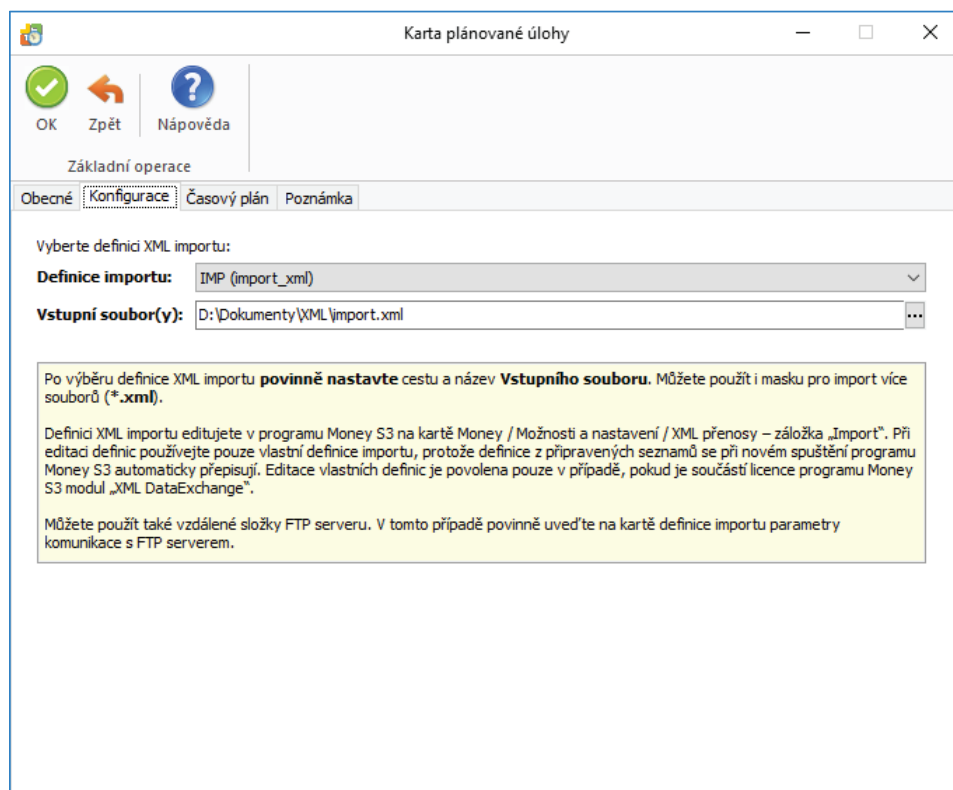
Karta plánované úlohy

OK Zpět Nápověda

Základní operace

Obecné Konfigurace Časový plán Poznámka

Vyberte definici XML importu:

**Definice importu:** IMP (import_xml)

**Vstupní soubor(y):** D:\Dokumenty\XML\import.xml ...

Po výběru definice XML importu **povinně nastavte** cestu a název **Vstupního souboru**. Můžete použít i masku pro import více souborů (***.xml**).

Definici XML importu editujete v programu Money S3 na kartě Money / Možnosti a nastavení / XML přenosy – záložka „Import". Při editaci definic používejte pouze vlastní definice importu, protože definice z připravených seznamů se při novém spuštění programu Money S3 automaticky přepisují. Editace vlastních definic je povolena pouze v případě, pokud je součástí licence programu Money S3 modul „XML DataExchange".

Můžete použít také vzdálené složky FTP serveru. V tomto případě povinně uveďte na kartě definice importu parametry komunikace s FTP serverem.